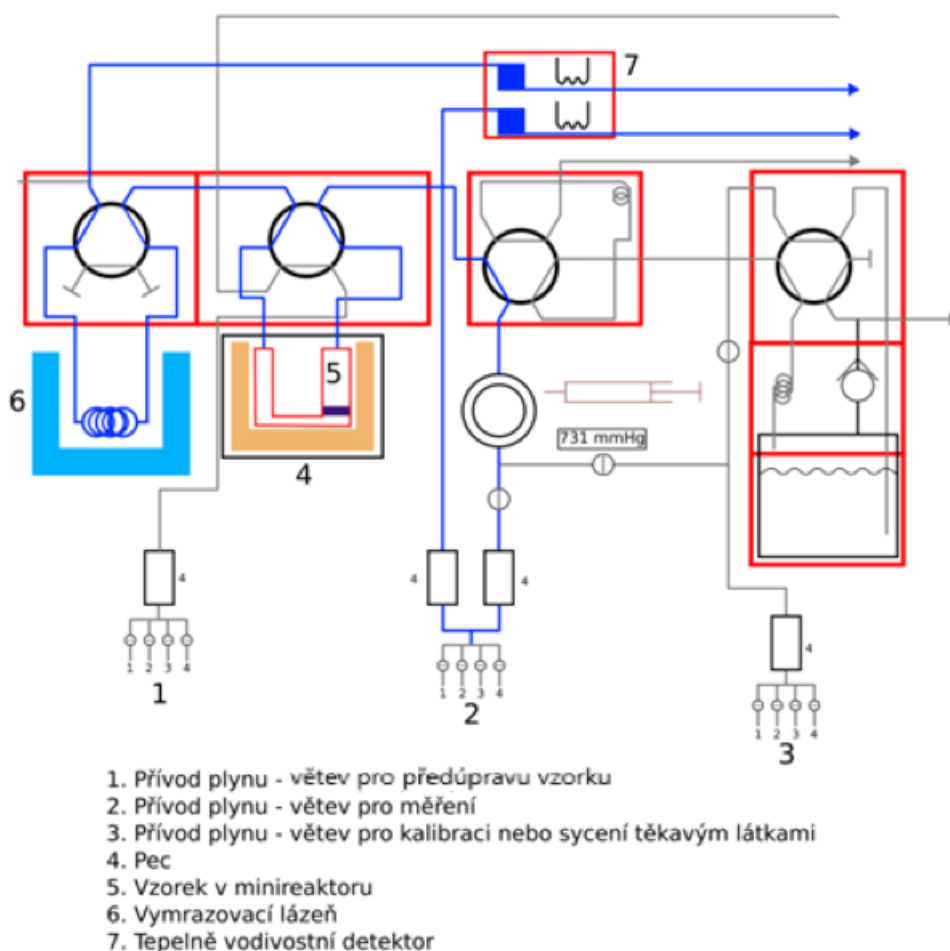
7

6

5

4

731 mmHg

4

1 2 3 4

1

4

4

1 2 3 4

2

4

1 2 3 4

3

1. Přívod plynu - větev pro předúpravu vzorku
2. Přívod plynu - větev pro měření
3. Přívod plynu - větev pro kalibraci nebo sycení těkavým látkami
4. Pec
5. Vzorek v minireaktoru
6. Vymrazovací lázeň
7. Tepelně vodivostní detektor